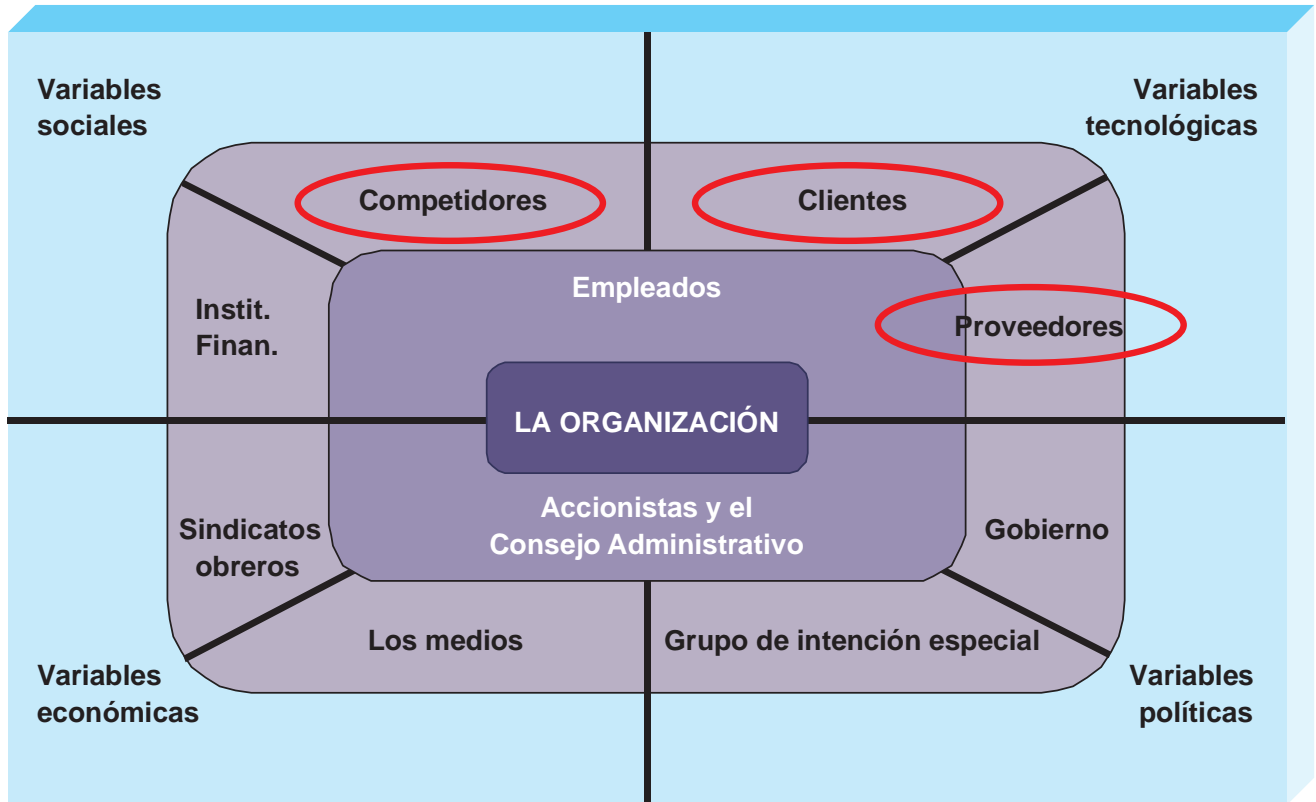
Variables sociales

Variables tecnológicas

Competidores

Clientes

Empleados

Instit. Finan.

Proveedores

LA ORGANIZACIÓN

Accionistas y el Consejo Administrativo

Sindicatos obreros

Gobierno

Los medios

Grupo de intención especial

Variables económicas

Variables políticas